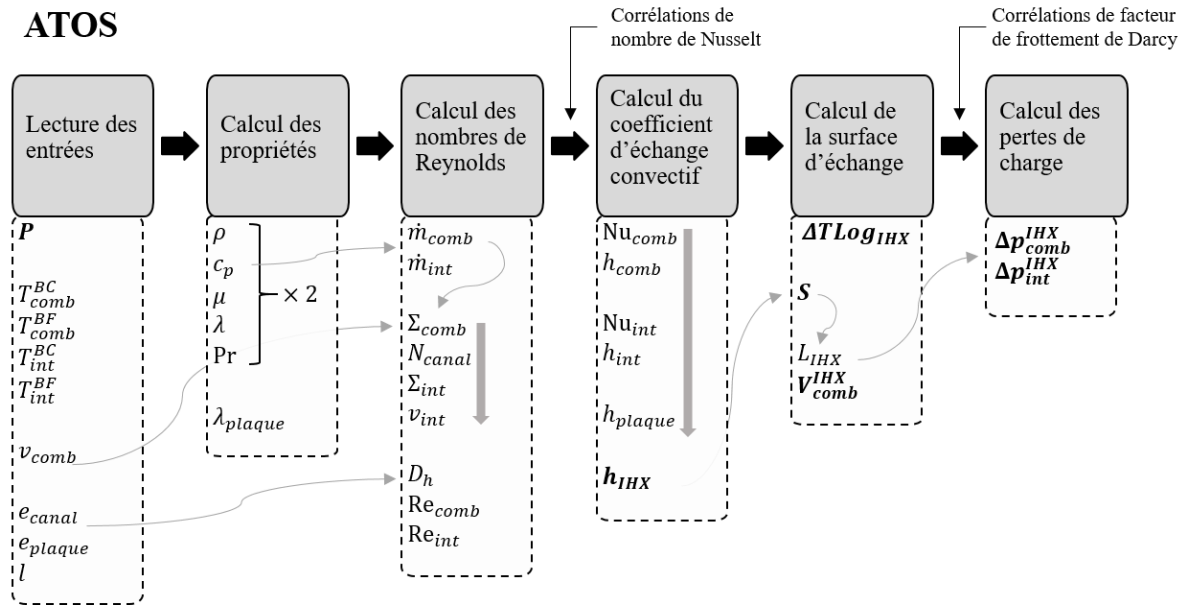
ATOS

Corrélations de nombre de Nusselt

Corrélations de facteur de frottement de Darcy

Lecture des entrées

Calcul des propriétés

Calcul des nombres de Reynolds

Calcul du coefficient d'échange convectif

Calcul de la surface d'échange

Calcul des pertes de charge

$\boldsymbol{P}$

$T_{comb}^{BC}$
$T_{comb}^{BF}$
$T_{int}^{BC}$
$T_{int}^{BF}$

$v_{comb}$

$e_{canal}$
$e_{plaque}$
$l$

$\rho$
$c_p$
$\mu$
$\lambda$
Pr
$\times 2$

$\lambda_{plaque}$

$\dot{m}_{comb}$
$\dot{m}_{int}$

$\Sigma_{comb}$
$N_{canal}$
$\Sigma_{int}$
$v_{int}$

$D_h$
$\mathrm{Re}_{comb}$
$\mathrm{Re}_{int}$

$\mathrm{Nu}_{comb}$
$h_{comb}$

$\mathrm{Nu}_{int}$
$h_{int}$

$h_{plaque}$

$\boldsymbol{h_{IHX}}$

$\boldsymbol{\Delta TLog_{IHX}}$

$\boldsymbol{S}$

$L_{IHX}$
$\boldsymbol{V_{comb}^{IHX}}$

$\boldsymbol{\Delta p_{comb}^{IHX}}$
$\boldsymbol{\Delta p_{int}^{IHX}}$